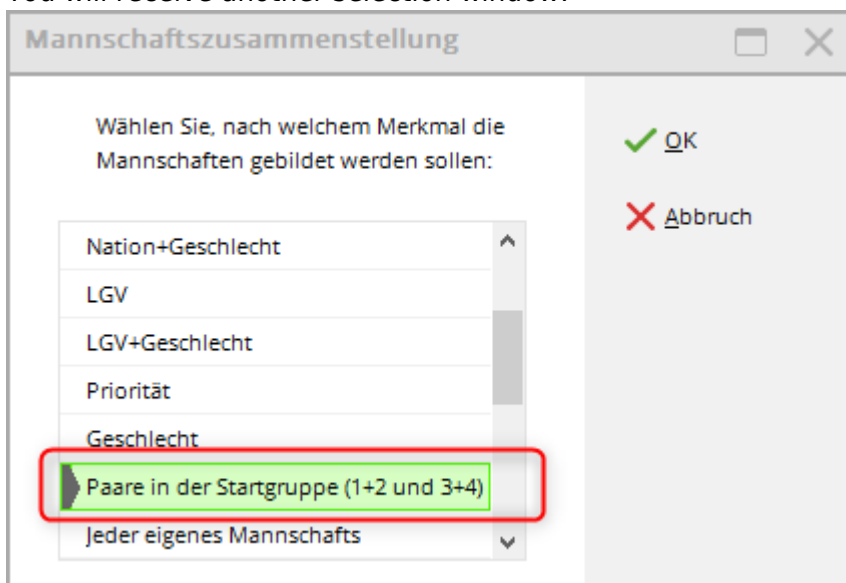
You will receive another selection window:

Mannschaftszusammenstellung

Wählen Sie, nach welchem Merkmal die Mannschaften gebildet werden sollen:

OK

Abbruch

Nation+Geschlecht
LGV
LGV+Geschlecht
Priorität
Geschlecht
Paare in der Startgruppe (1+2 und 3+4)
Jeder eigenes Mannschafts